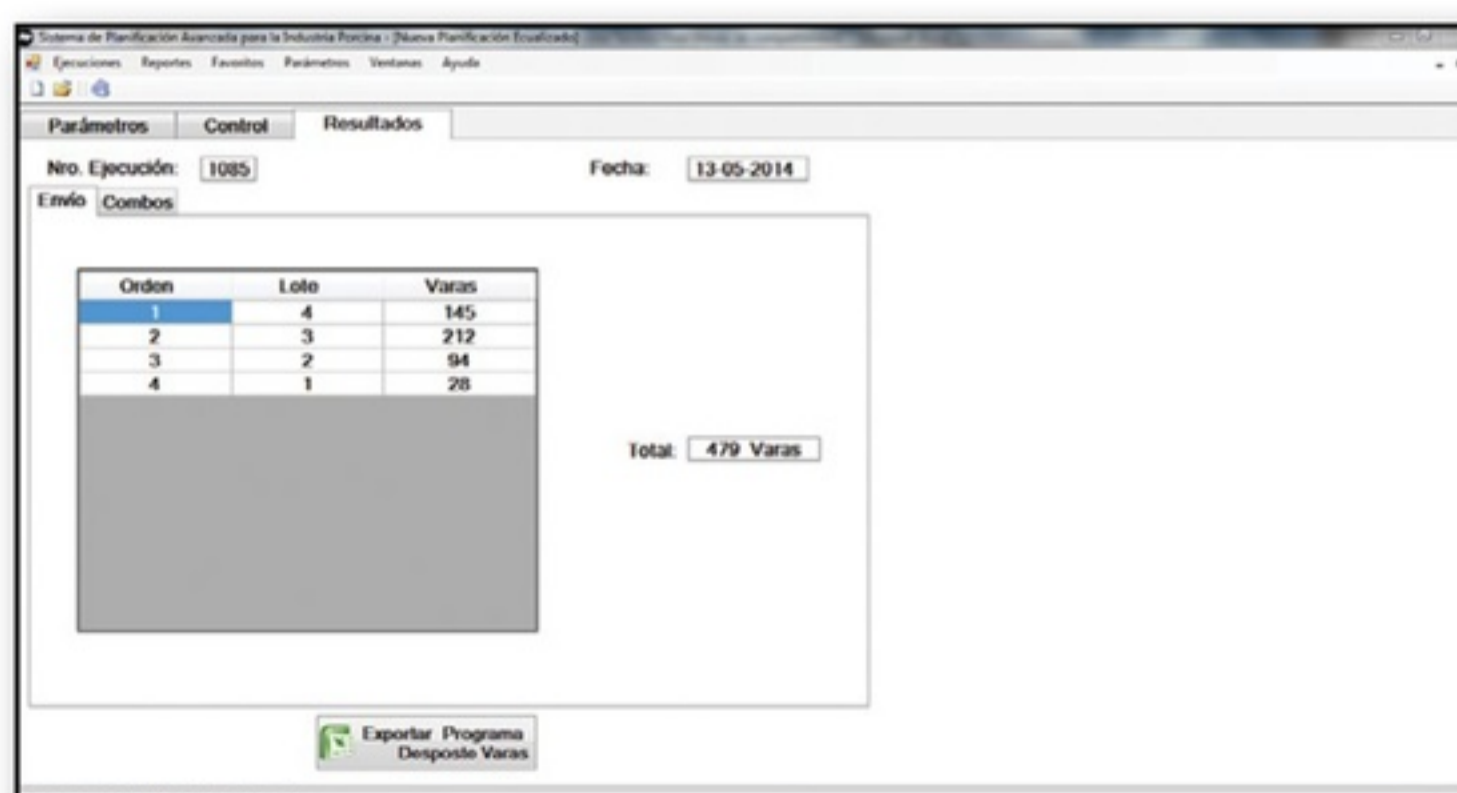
Sistema de Planificación Avanzada para la Industria Porcina - [Nueva Planificación Ecualizado]

Ejecuciones Reportes Favoritos Parámetros Ventanas Ayuda

Parámetros Control Resultados

Nro. Ejecución: 1085

Fecha: 13-05-2014

Envío Combos

| Orden | Lote | Varas |
|---|---|---|
| 1 | 4 | 145 |
| 2 | 3 | 212 |
| 3 | 2 | 94 |
| 4 | 1 | 28 |

Total: 479 Varas

Exportar Programa Desposte Varas